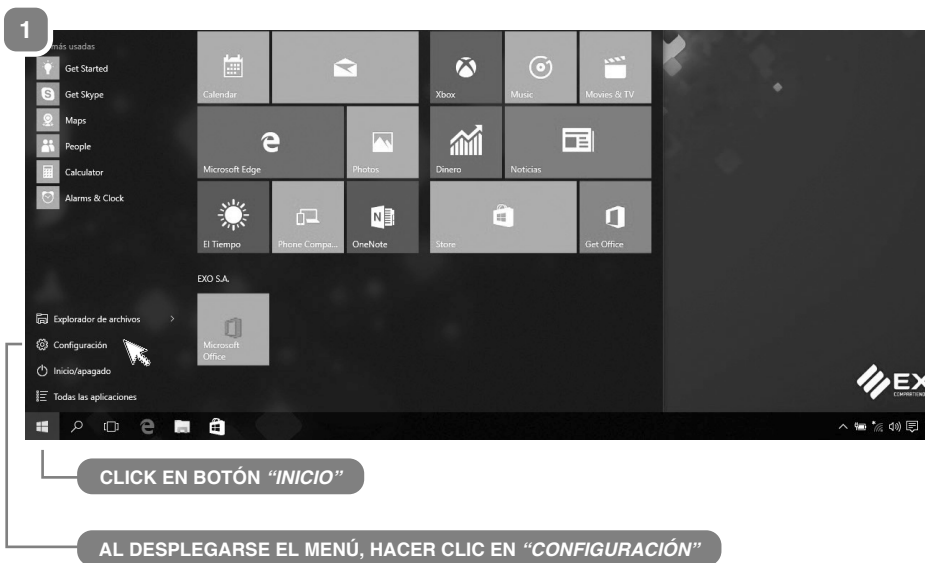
1

más usadas
Get Started
Get Skype
Maps
People
Calculator
Alarms & Clock

Calendar
Xbox
Music
Movies & TV
Microsoft Edge
Photos
Dinero
Noticias
El Tiempo
Phone Compa...
OneNote
Store
Get Office

EXO S.A.
Microsoft Office

Explorador de archivos
Configuración
Inicio/apagado
Todas las aplicaciones

EX

CLICK EN BOTÓN *"INICIO"*

AL DESPLEGARSE EL MENÚ, HACER CLIC EN *"CONFIGURACIÓN"*